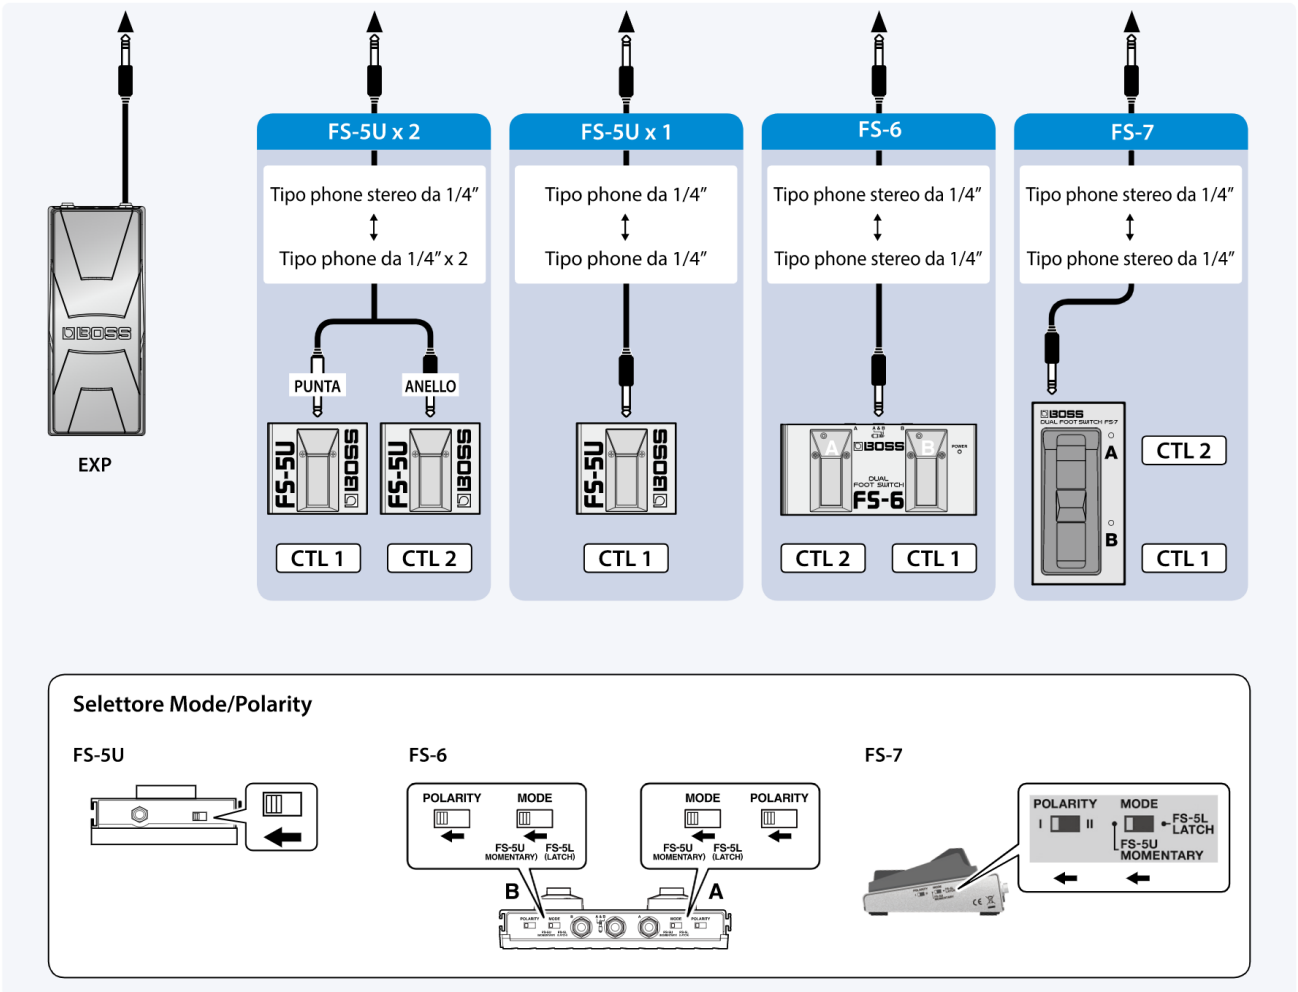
EXP

FS-5U x 2

Tipo phone stereo da 1/4″
↕
Tipo phone da 1/4″ x 2

PUNTA
ANELLO

FS-5U BOSS
FS-5U BOSS

CTL 1
CTL 2

FS-5U x 1

Tipo phone da 1/4″
↕
Tipo phone da 1/4″

FS-5U BOSS

CTL 1

FS-6

Tipo phone stereo da 1/4″
↕
Tipo phone stereo da 1/4″

A BOSS B
DUAL FOOT SWITCH FS-6

CTL 2
CTL 1

FS-7

Tipo phone stereo da 1/4″
↕
Tipo phone stereo da 1/4″

BOSS DUAL FOOT SWITCH FS-7
A
B

CTL 2
CTL 1

Selettore Mode/Polarity

FS-5U

FS-6

POLARITY
MODE
FS-5U MOMENTARY)
FS-5L (LATCH)

MODE
POLARITY
FS-5U MOMENTARY)
FS-5L (LATCH)

B
A

FS-7

POLARITY
I II
MODE
FS-5L LATCH
FS-5U MOMENTARY